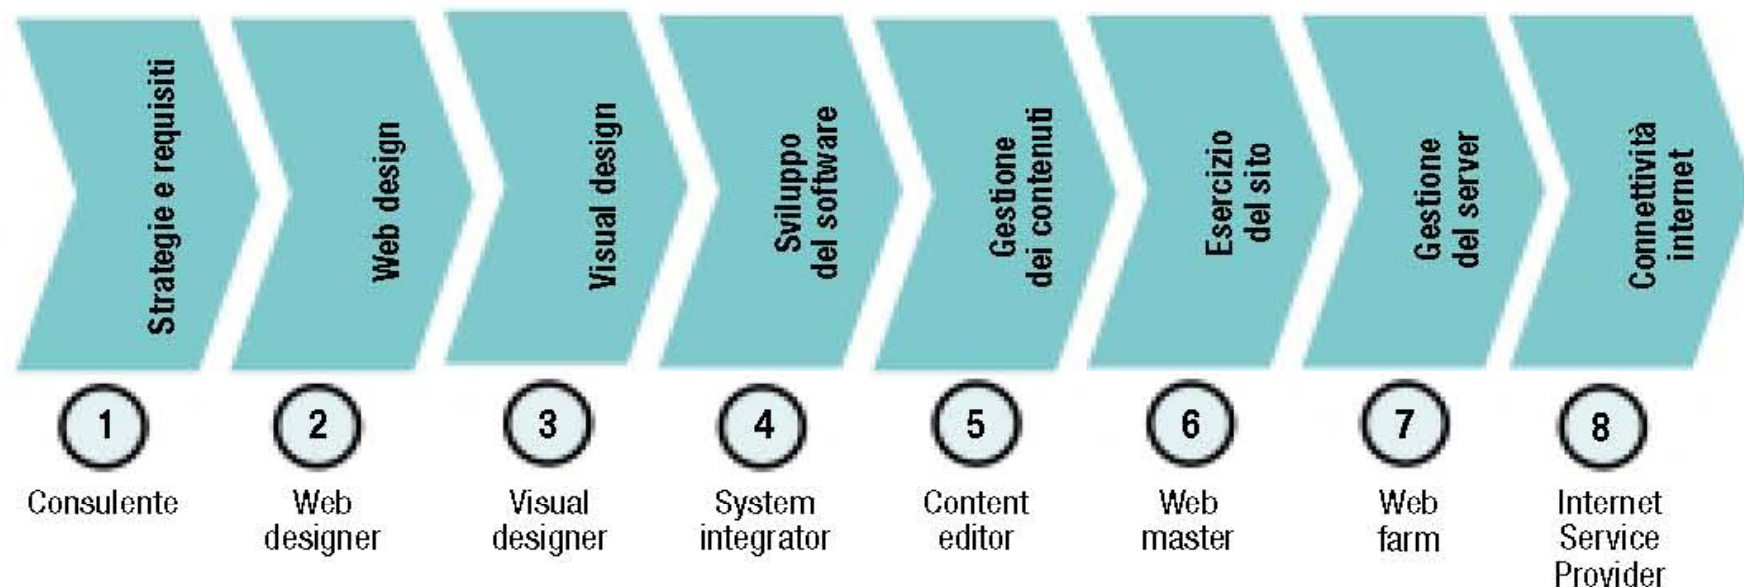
Strategie e requisiti

Web design

Visual design

Sviluppo del software

Gestione dei contenuti

Esercizio del sito

Gestione del server

Connettività internet

1

Consulente

2

Web designer

3

Visual designer

4

System integrator

5

Content editor

6

Web master

7

Web farm

8

Internet Service Provider